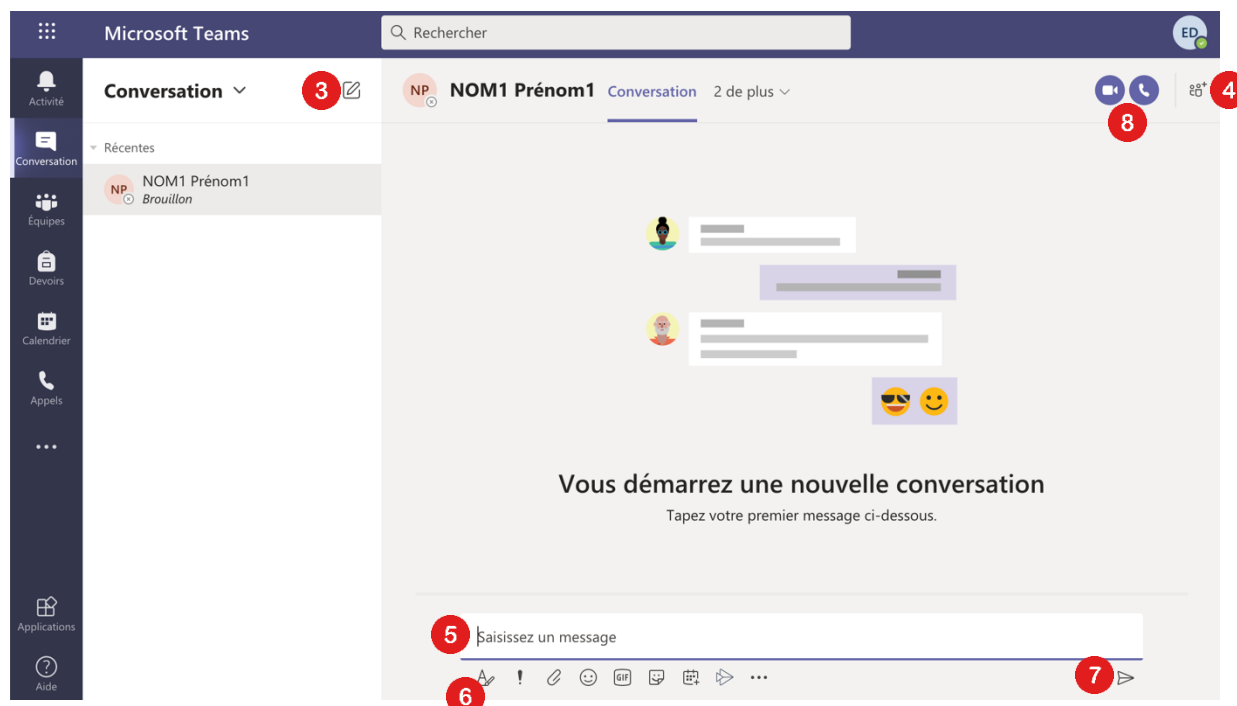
Microsoft Teams

Rechercher

ED

Activité

Conversation

Équipes

Devoirs

Calendrier

Appels

...

Applications

Aide

Conversation

3

Récentes

NP

NOM1 Prénom1

Brouillon

NP

NOM1 Prénom1

Conversation

2 de plus

8

4

Vous démarrez une nouvelle conversation

Tapez votre premier message ci-dessous.

5

Saisissez un message

6

7